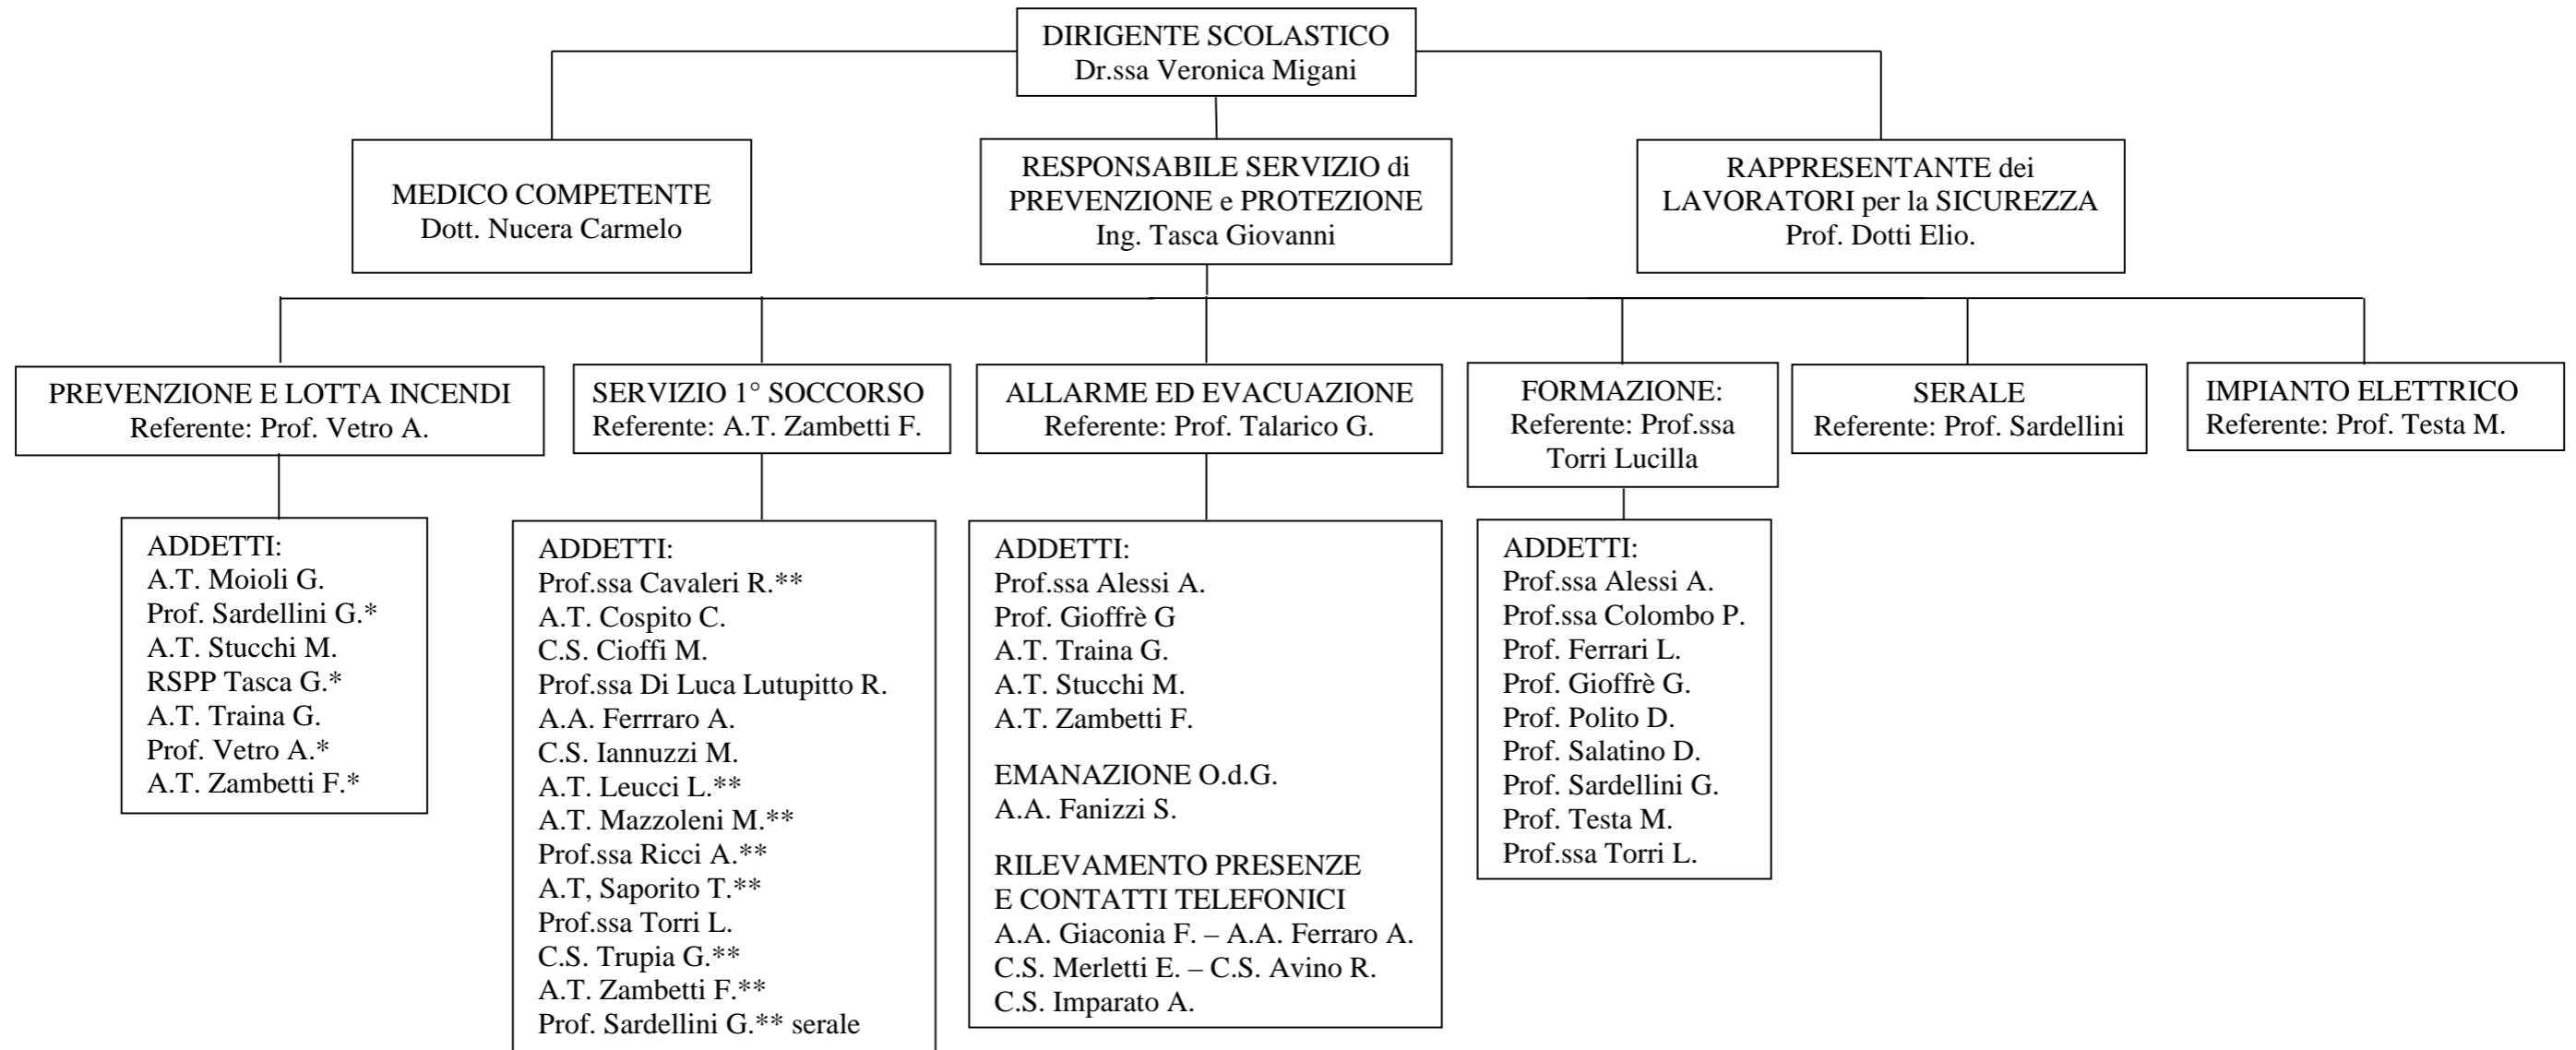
DIRIGENTE SCOLASTICO
Dr.ssa Veronica Migani

MEDICO COMPETENTE
Dott. Nucera Carmelo

RESPONSABILE SERVIZIO di PREVENZIONE e PROTEZIONE
Ing. Tasca Giovanni

RAPPRESENTANTE dei LAVORATORI per la SICUREZZA
Prof. Dotti Elio.

PREVENZIONE E LOTTA INCENDI
Referente: Prof. Vetro A.

SERVIZIO 1° SOCCORSO
Referente: A.T. Zambetti F.

ALLARME ED EVACUAZIONE
Referente: Prof. Talarico G.

FORMAZIONE:
Referente: Prof.ssa Torri Lucilla

SERALE
Referente: Prof. Sardellini

IMPIANTO ELETTRICO
Referente: Prof. Testa M.

ADDETTI:
A.T. Moioli G.
Prof. Sardellini G.*
A.T. Stucchi M.
RSPP Tasca G.*
A.T. Traina G.
Prof. Vetro A.*
A.T. Zambetti F.*

ADDETTI:
Prof.ssa Cavaleri R.**
A.T. Cospito C.
C.S. Cioffi M.
Prof.ssa Di Luca Lutupitto R.
A.A. Ferrraro A.
C.S. Iannuzzi M.
A.T. Leucci L.**
A.T. Mazzoleni M.**
Prof.ssa Ricci A.**
A.T, Saporito T.**
Prof.ssa Torri L.
C.S. Trupia G.**
A.T. Zambetti F.**
Prof. Sardellini G.** serale

ADDETTI:
Prof.ssa Alessi A.
Prof. Gioffrè G
A.T. Traina G.
A.T. Stucchi M.
A.T. Zambetti F.

EMANAZIONE O.d.G.
A.A. Fanizzi S.

RILEVAMENTO PRESENZE E CONTATTI TELEFONICI
A.A. Giaconia F. – A.A. Ferraro A.
C.S. Merletti E. – C.S. Avino R.
C.S. Imparato A.

ADDETTI:
Prof.ssa Alessi A.
Prof.ssa Colombo P.
Prof. Ferrari L.
Prof. Gioffrè G.
Prof. Polito D.
Prof. Salatino D.
Prof. Sardellini G.
Prof. Testa M.
Prof.ssa Torri L.